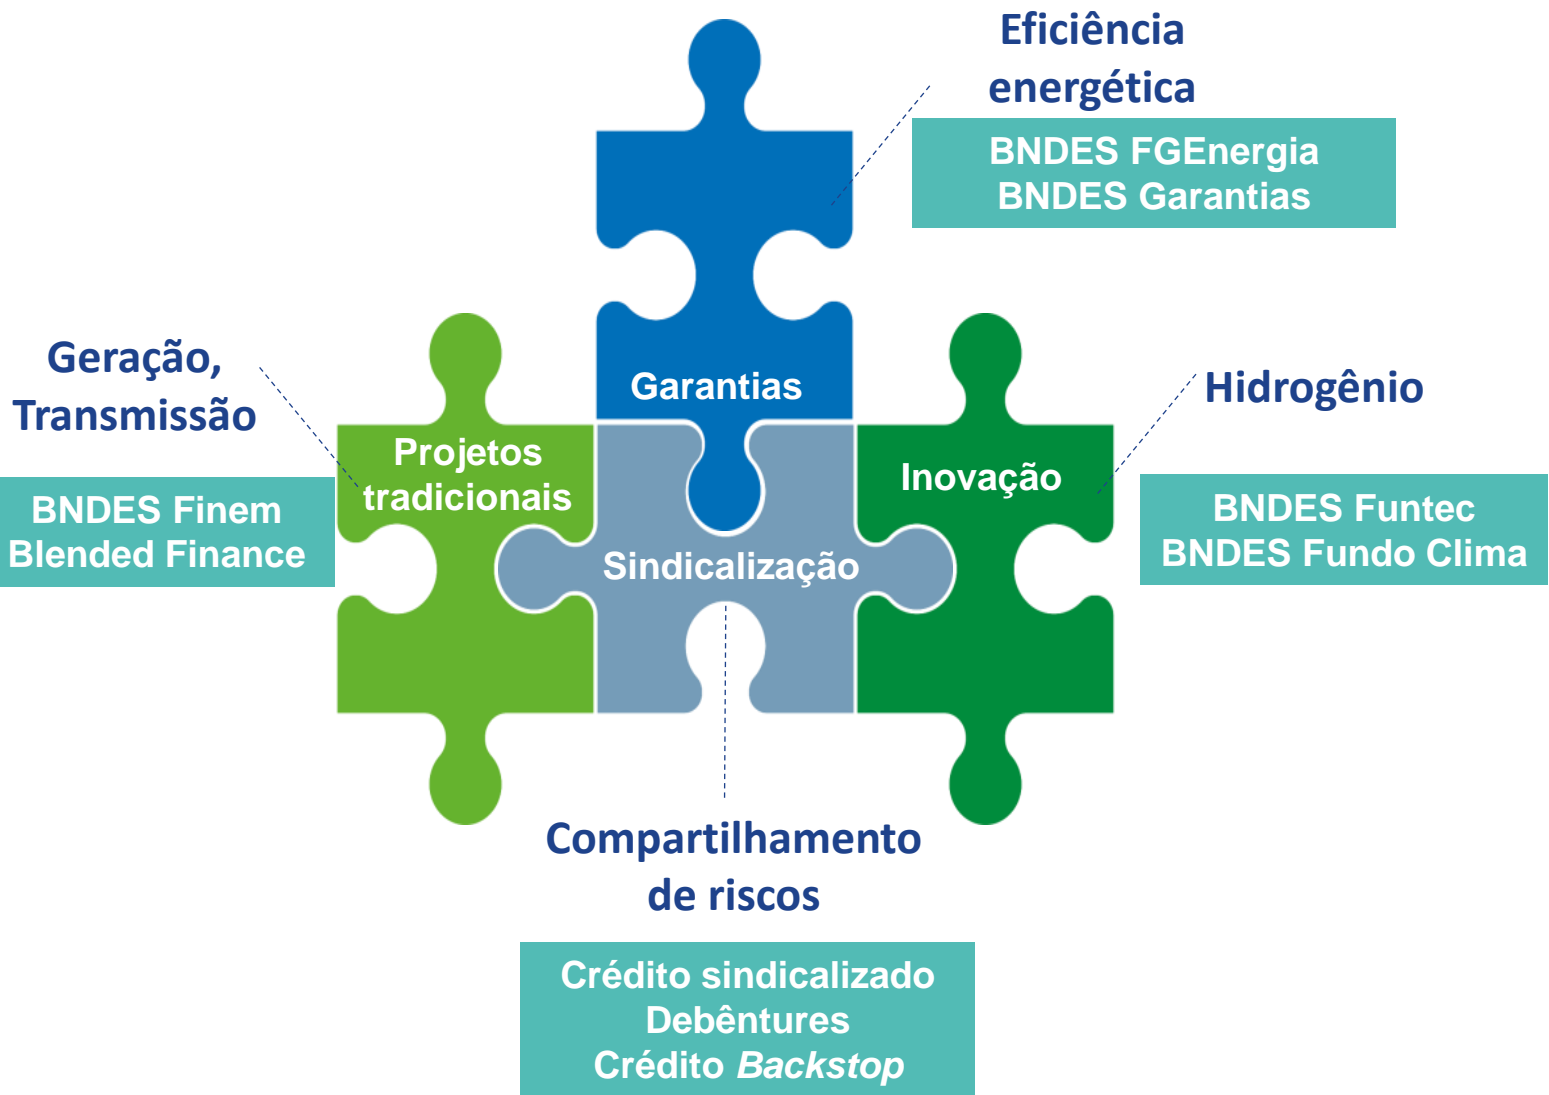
Eficiência energética

BNDES FGEnergia
BNDES Garantias

Geração, Transmissão

BNDES Finem
Blended Finance

Garantias

Projetos tradicionais

Inovação

Sindicalização

Hidrogênio

BNDES Funtec
BNDES Fundo Clima

Compartilhamento de riscos

Crédito sindicalizado
Debêntures
Crédito *Backstop*